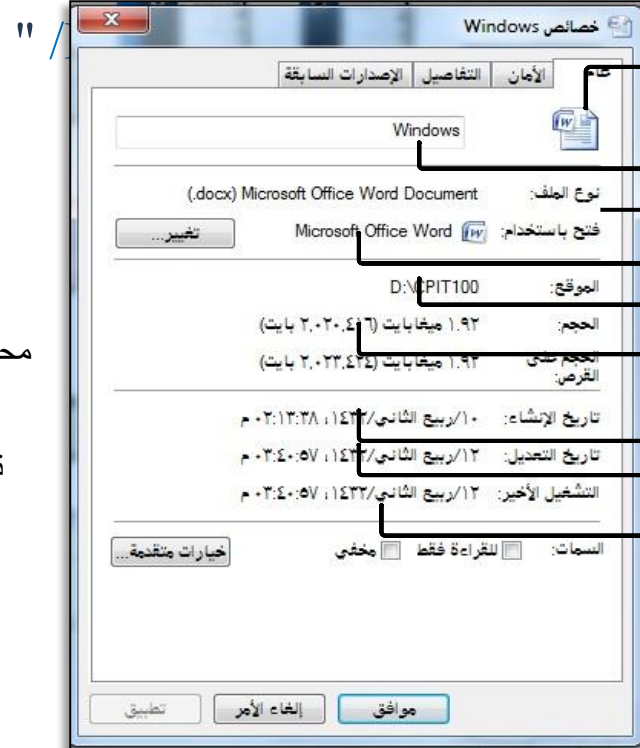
"

خصائص Windows

عام | الأمان | التفاصيل | الإصدارات السابقة

Windows

نوع الملف: Microsoft Office Word Document (.docx)

فتح باستخدام: Microsoft Office Word

تغيير...

الموقع: D:\CPIT100

الحجم: ١.٩٢ ميغابايت (٢،٠٢٠،٤١٦ بايت)

الحجم على القرص: ١.٩٣ ميغابايت (٢،٠٢٣،٤٢٤ بايت)

تاريخ الإنشاء: ١٠/ربيع الثاني/١٤٣٢، ٠٢:١٣:٣٨ م

تاريخ التعديل: ١٢/ربيع الثاني/١٤٣٢، ٠٣:٤٠:٥٧ م

التشغيل الأخير: ١٢/ربيع الثاني/١٤٣٢، ٠٣:٤٠:٥٧ م

السمات: للقراءة فقط مخفي

خيارات متقدمة...

موافق | إلغاء الأمر | تطبيق

مح

ق